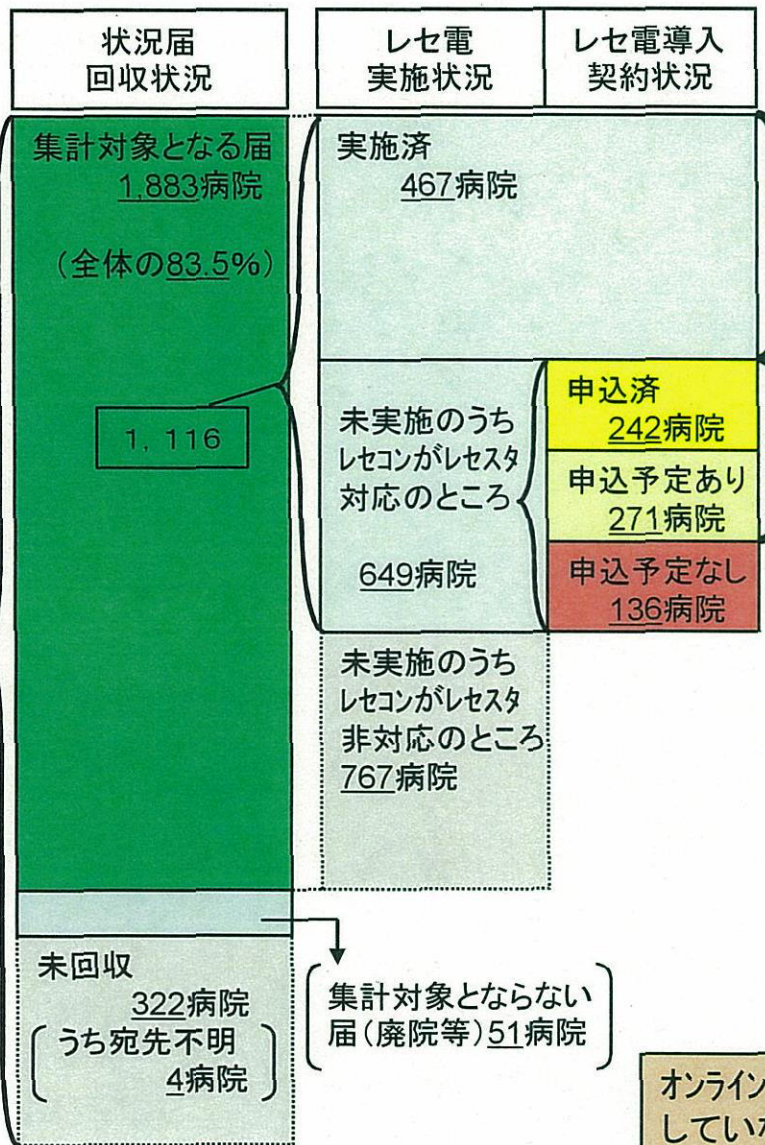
| 状況届 回収状況 | レセ電 実施状況 | レセ電導入 契約状況 |
|---|---|---|

集計対象となる届
1,883病院

（全体の83.5%）

1，116

実施済
467病院

未実施のうち
レセコンがレセスタ対応のところ

649病院

申込済
242病院

申込予定あり
271病院

申込予定なし
136病院

未実施のうち
レセコンがレセスタ非対応のところ
767病院

未回収
322病院
（うち宛先不明
4病院）

集計対象とならない届（廃院等）51病院

オンライン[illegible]
していな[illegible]